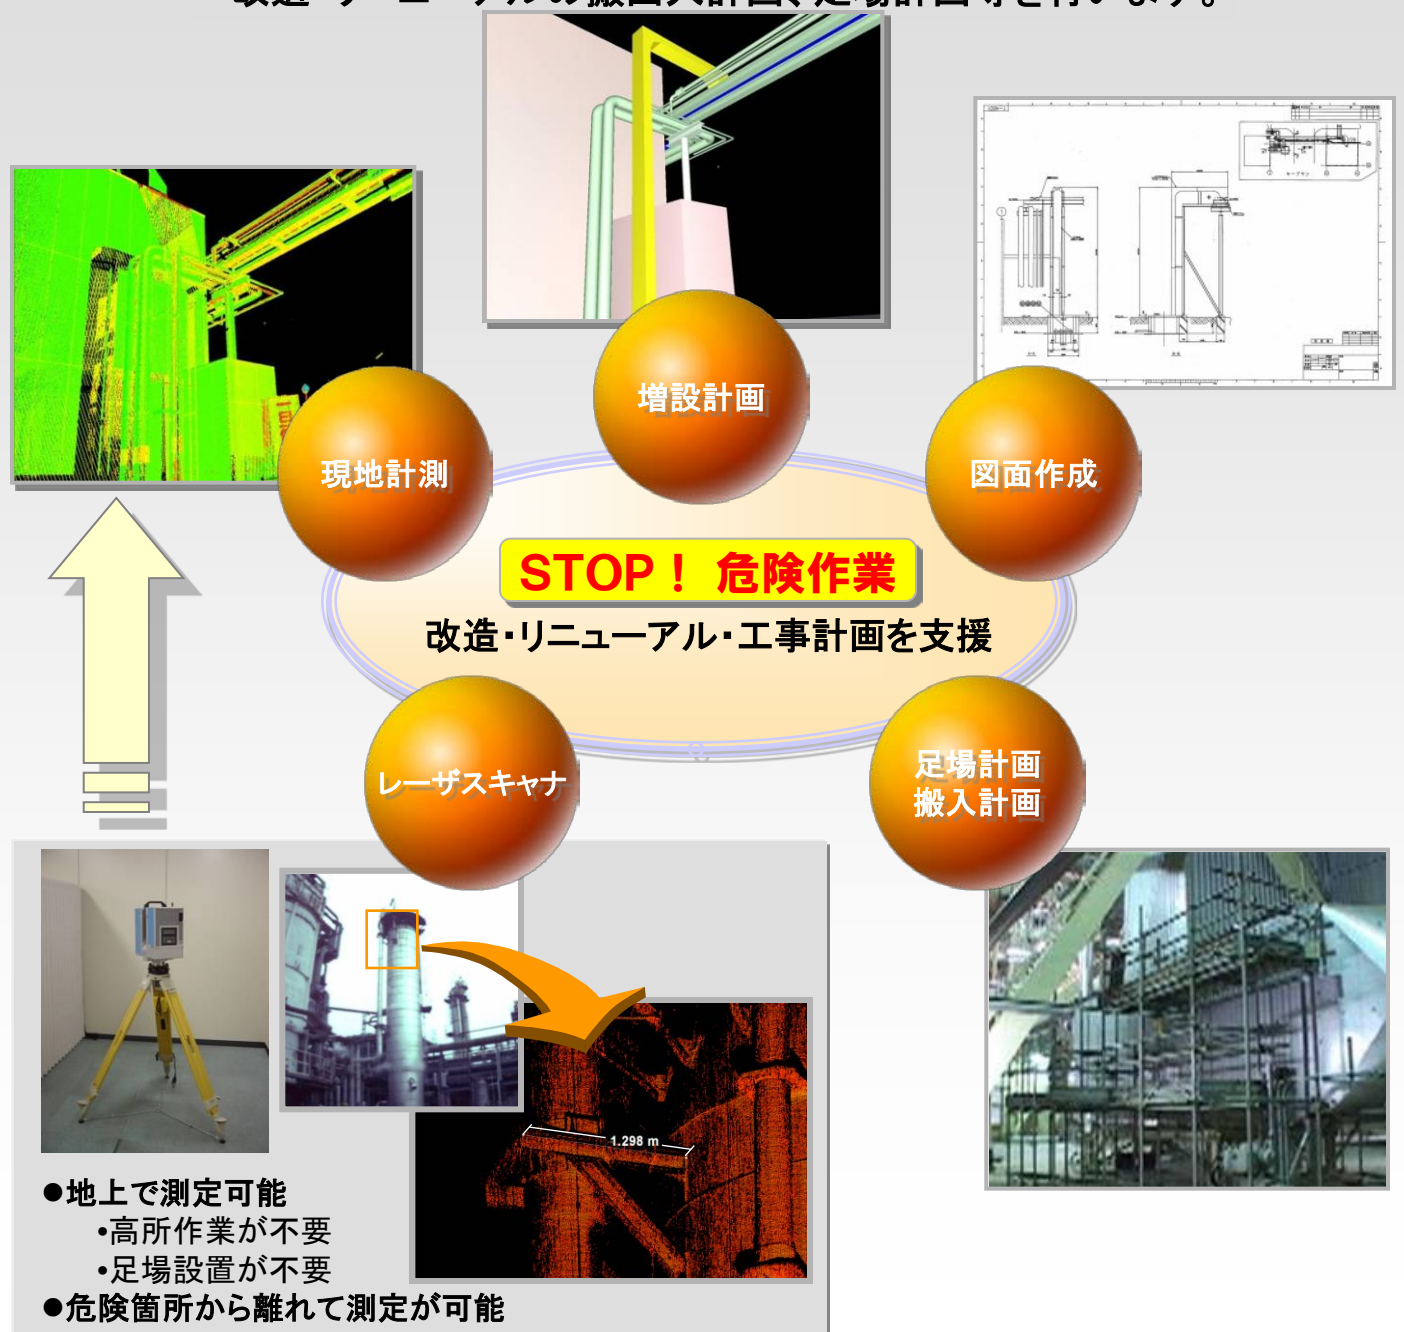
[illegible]

増設計画

現地計測

図面作成

STOP！ 危険作業

改造・リニューアル・工事計画を支援

レーザスキャナ

足場計画
搬入計画

1.298 m

●地上で測定可能
•高所作業が不要
•足場設置が不要
●危険箇所から離れて測定が可能